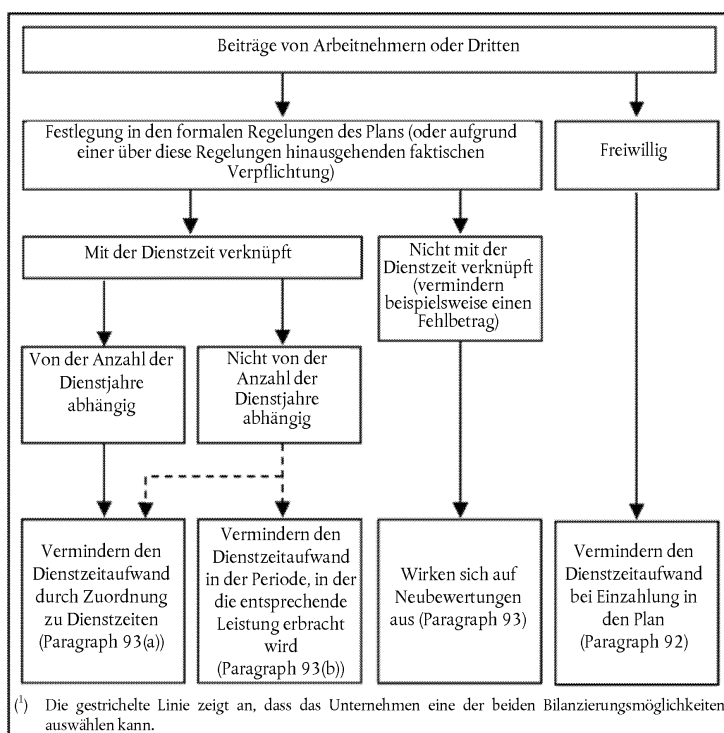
Beiträge von Arbeitnehmern oder Dritten

Festlegung in den formalen Regelungen des Plans (oder aufgrund einer über diese Regelungen hinausgehenden faktischen Verpflichtung)

Freiwillig

Mit der Dienstzeit verknüpft

Nicht mit der Dienstzeit verknüpft (vermindern beispielsweise einen Fehlbetrag)

Von der Anzahl der Dienstjahre abhängig

Nicht von der Anzahl der Dienstjahre abhängig

Vermindern den Dienstzeitaufwand durch Zuordnung zu Dienstzeiten (Paragraph 93(a))

Vermindern den Dienstzeitaufwand in der Periode, in der die entsprechende Leistung erbracht wird (Paragraph 93(b))

Wirken sich auf Neubewertungen aus (Paragraph 93)

Vermindern den Dienstzeitaufwand bei Einzahlung in den Plan (Paragraph 92)

($^1$) Die gestrichelte Linie zeigt an, dass das Unternehmen eine der beiden Bilanzierungsmöglichkeiten auswählen kann.